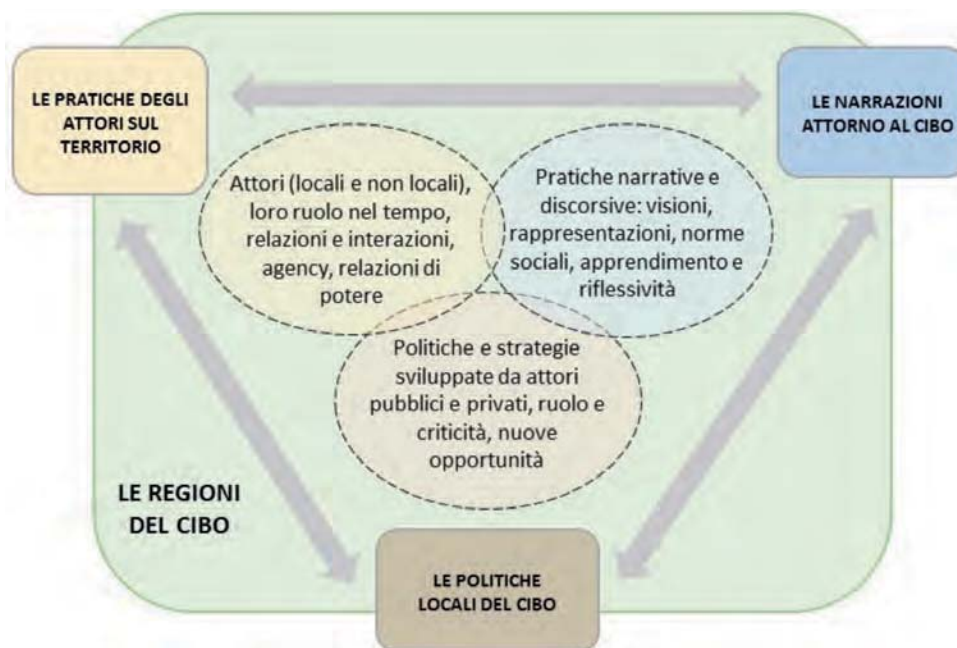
LE PRATICHE DEGLI ATTORI SUL TERRITORIO

LE NARRAZIONI ATTORNO AL CIBO

Attori (locali e non locali), loro ruolo nel tempo, relazioni e interazioni, agency, relazioni di potere

Pratiche narrative e discorsive: visioni, rappresentazioni, norme sociali, apprendimento e riflessività

Politiche e strategie sviluppate da attori pubblici e privati, ruolo e criticità, nuove opportunità

LE REGIONI DEL CIBO

LE POLITICHE LOCALI DEL CIBO